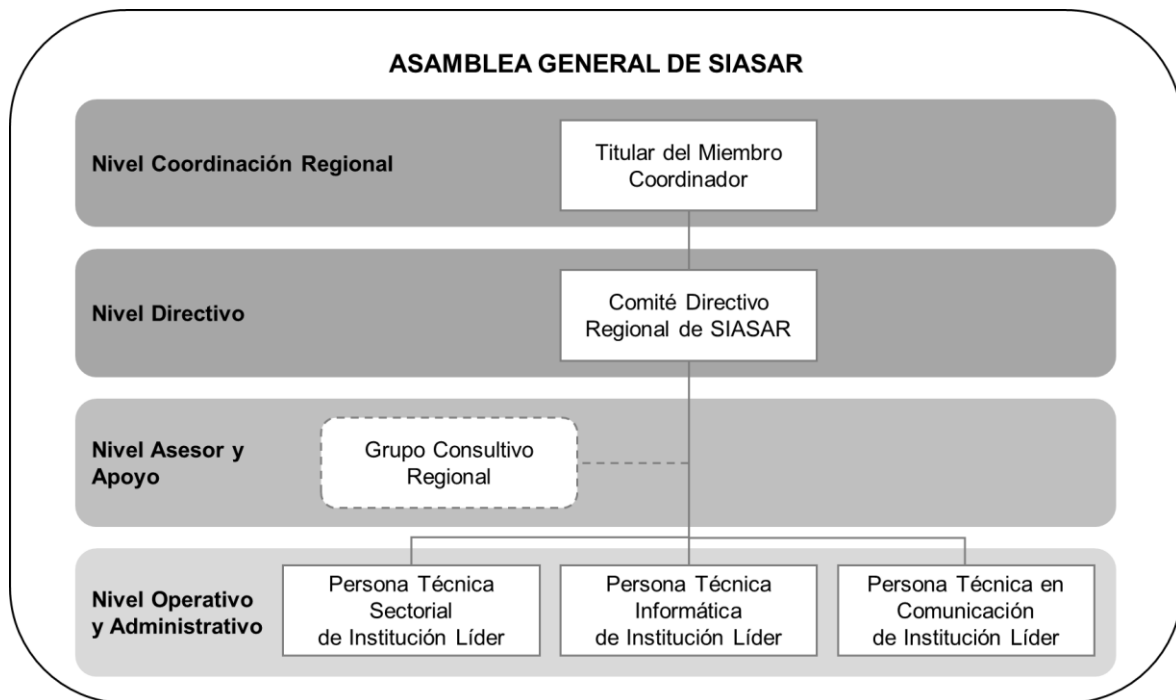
ASAMBLEA GENERAL DE SIASAR

Nivel Coordinación Regional

Titular del Miembro Coordinador

Nivel Directivo

Comité Directivo Regional de SIASAR

Nivel Asesor y Apoyo

Grupo Consultivo Regional

Nivel Operativo y Administrativo

Persona Técnica Sectorial de Institución Líder

Persona Técnica Informática de Institución Líder

Persona Técnica en Comunicación de Institución Líder